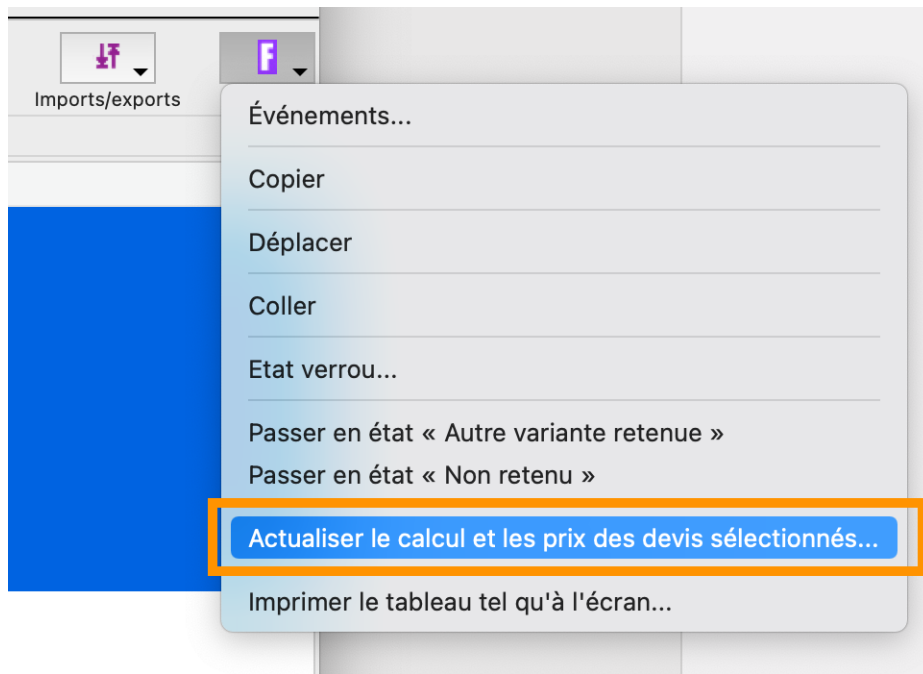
Imports/exports

F

Événements...

Copier

Déplacer

Coller

Etat verrou...

Passer en état « Autre variante retenue »
Passer en état « Non retenu »

Actualiser le calcul et les prix des devis sélectionnés...

Imprimer le tableau tel qu'à l'écran...